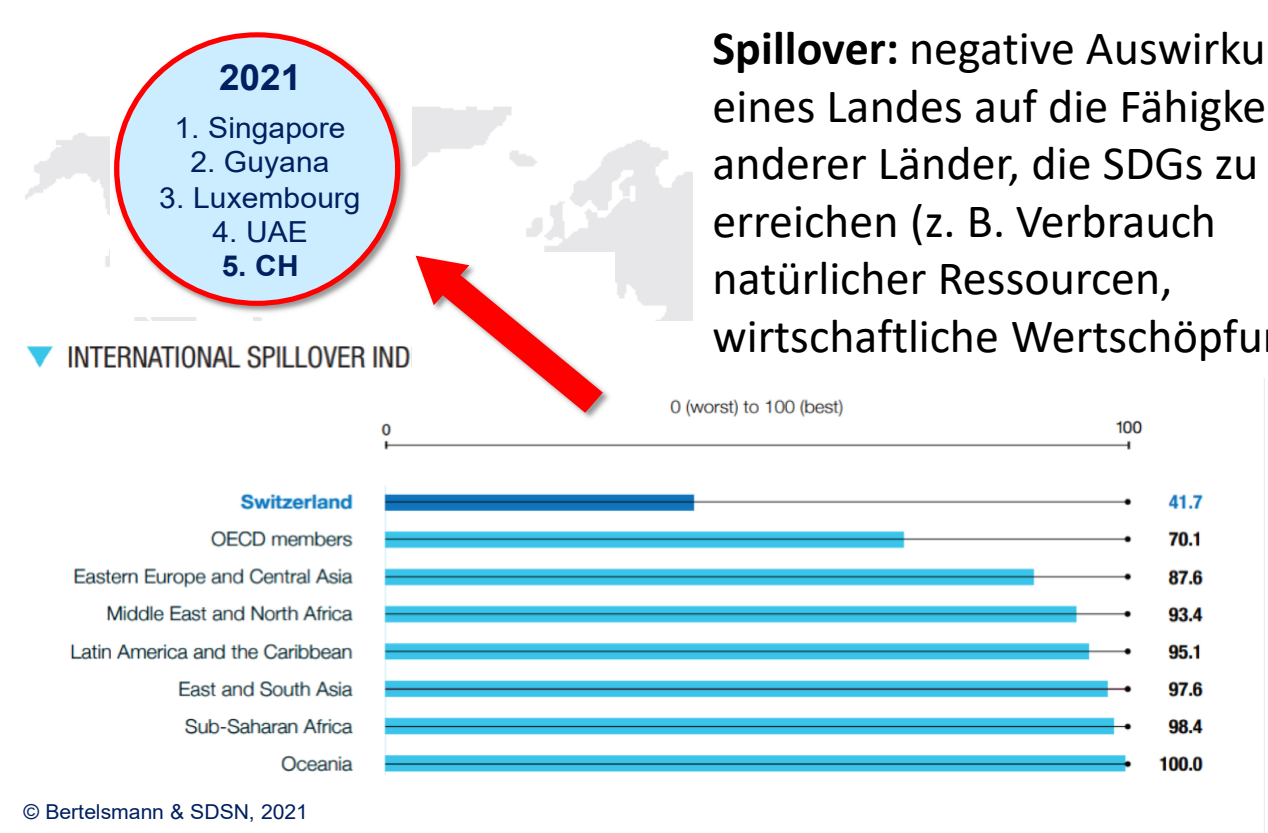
2021
1. Singapore
2. Guyana
3. Luxembourg
4. UAE
5. CH

**Spillover:** negative Auswirku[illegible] eines Landes auf die Fähigke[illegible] anderer Länder, die SDGs zu erreichen (z. B. Verbrauch natürlicher Ressourcen, wirtschaftliche Wertschöpfu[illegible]

INTERNATIONAL SPILLOVER IND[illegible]

0 (worst) to 100 (best)

0

100

| Region | Score |
|---|---|
| Switzerland | 41.7 |
| OECD members | 70.1 |
| Eastern Europe and Central Asia | 87.6 |
| Middle East and North Africa | 93.4 |
| Latin America and the Caribbean | 95.1 |
| East and South Asia | 97.6 |
| Sub-Saharan Africa | 98.4 |
| Oceania | 100.0 |

© Bertelsmann & SDSN, 2021